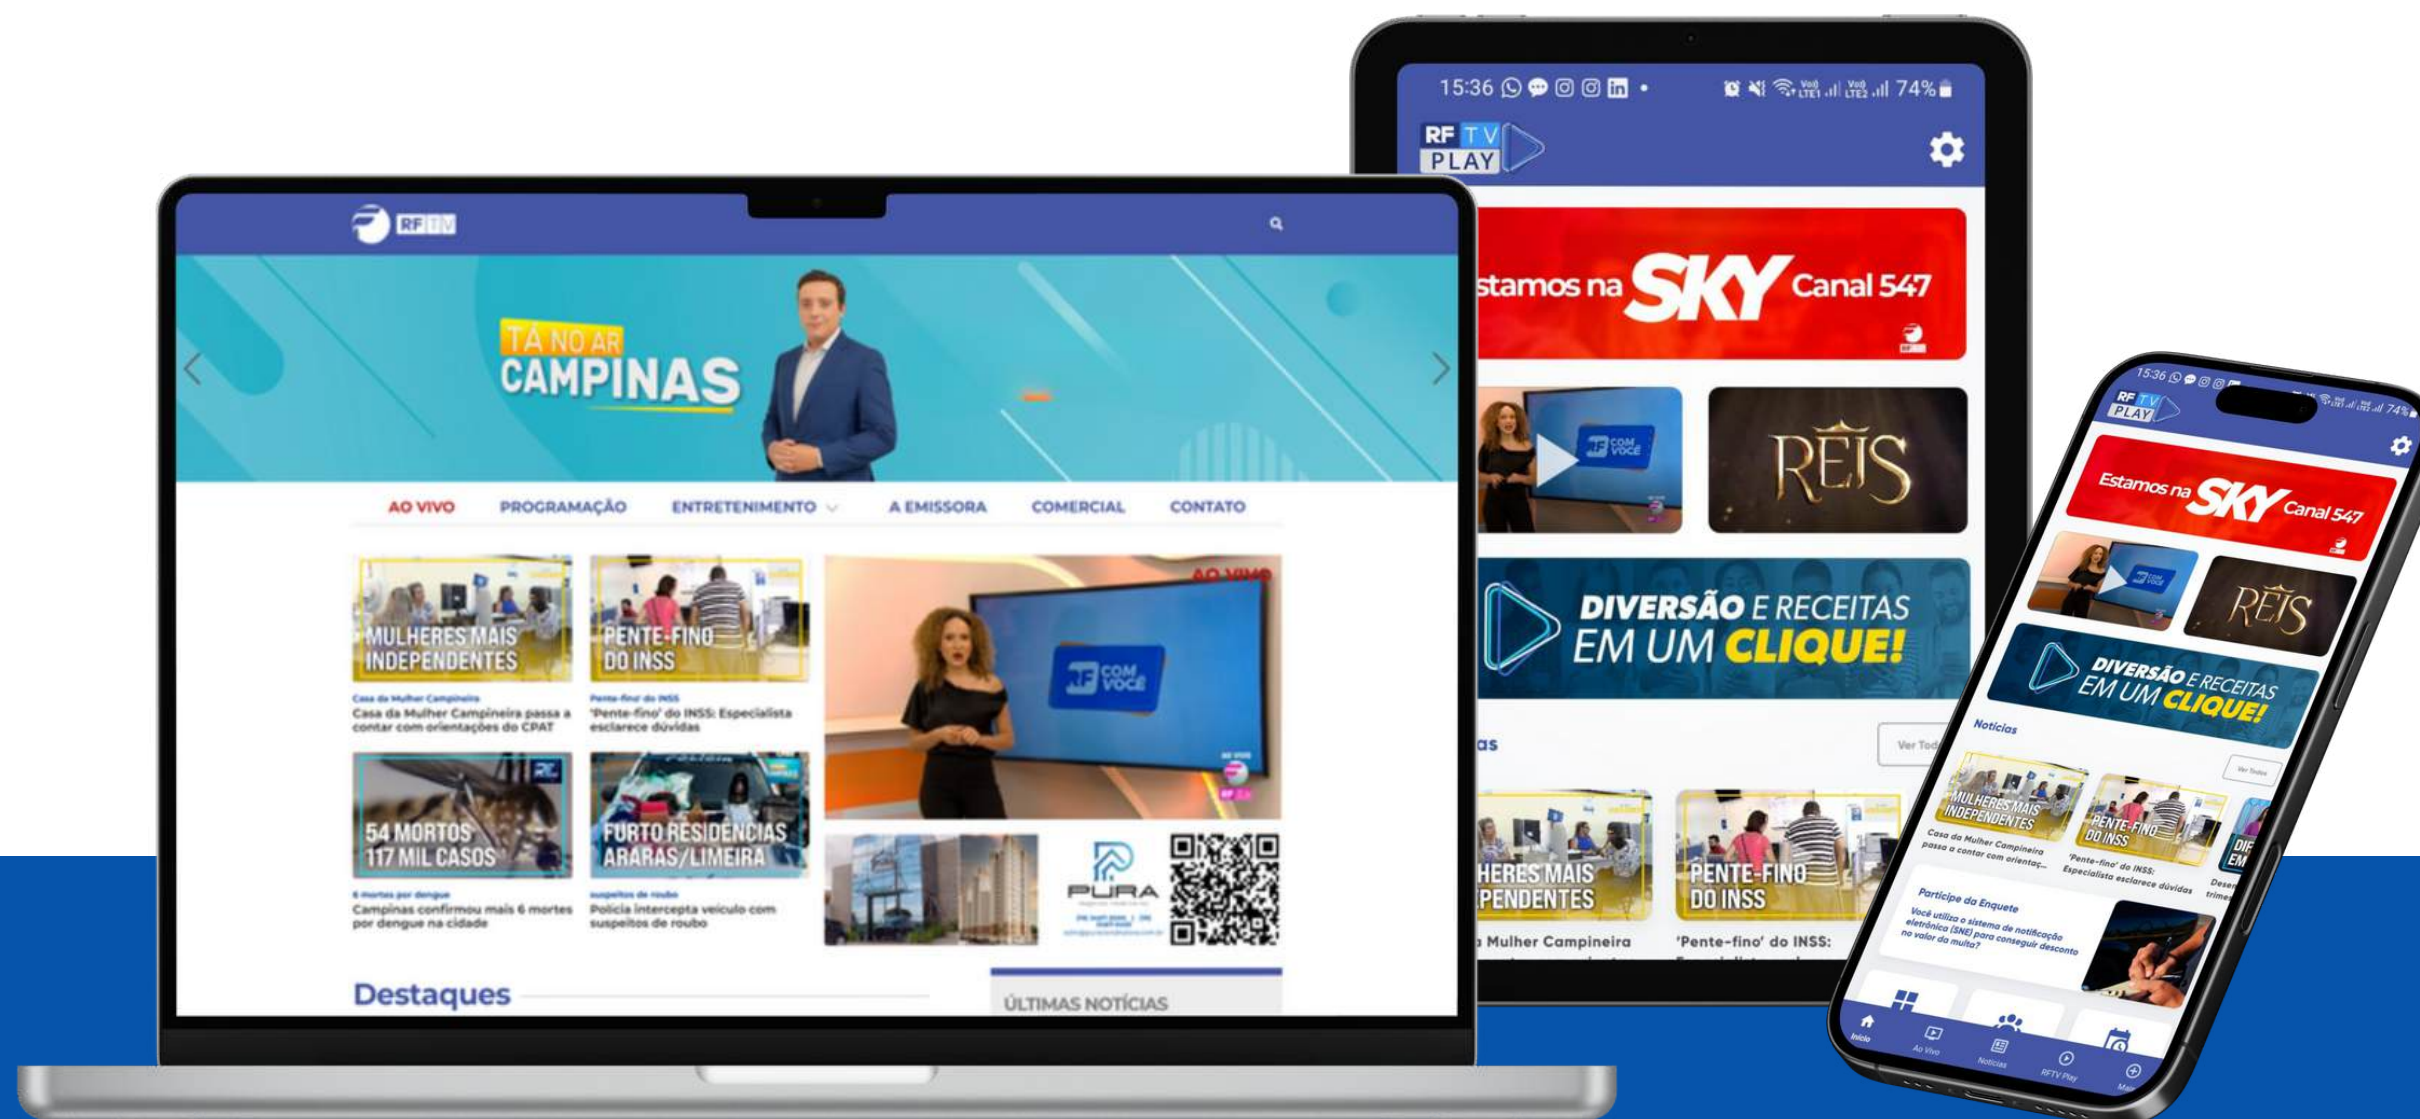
RF TV

TÁ NO AR
CAMPINAS

AO VIVO PROGRAMAÇÃO ENTRETENIMENTO A EMISSORA COMERCIAL CONTATO

MULHERES MAIS INDEPENDENTES
Casa da Mulher Campineira
Casa da Mulher Campineira passa a contar com orientações do CPAT

PENTE-FINO DO INSS
Pente-fino do INSS
'Pente-fino' do INSS: Especialista esclarece dúvidas

AO VIVO

RF COM VOCÊ

54 MORTOS 117 MIL CASOS
6 mortes por dengue
Campinas confirmou mais 6 mortes por dengue na cidade

FURTO RESIDÊNCIAS ARARAS/LIMEIRA
suspeitos de roubo
Polícia intercepta veículo com suspeitos de roubo

PURA

Destaques

ÚLTIMAS NOTÍCIAS

15:36 74%

RF TV PLAY

Estamos na SKY Canal 547

RF COM VOCÊ

REIS

DIVERSÃO E RECEITAS EM UM CLIQUE!

Notícias

Ver Todos

MULHERES MAIS INDEPENDENTES
Casa da Mulher Campineira

PENTE-FINO DO INSS
'Pente-fino' do INSS:

15:36 74%

RF TV PLAY

Estamos na SKY Canal 547

REIS

DIVERSÃO E RECEITAS EM UM CLIQUE!

Notícias

Ver Todos

MULHERES MAIS INDEPENDENTES
Casa da Mulher Campineira passa a contar com orientaç...

PENTE-FINO DO INSS
'Pente-fino' do INSS: Especialista esclarece dúvidas

Participe da Enquete
Você utiliza o sistema de notificação eletrônica (SNE) para conseguir desconto no valor da multa?

Início Ao Vivo Notícias RFTV Play Mais